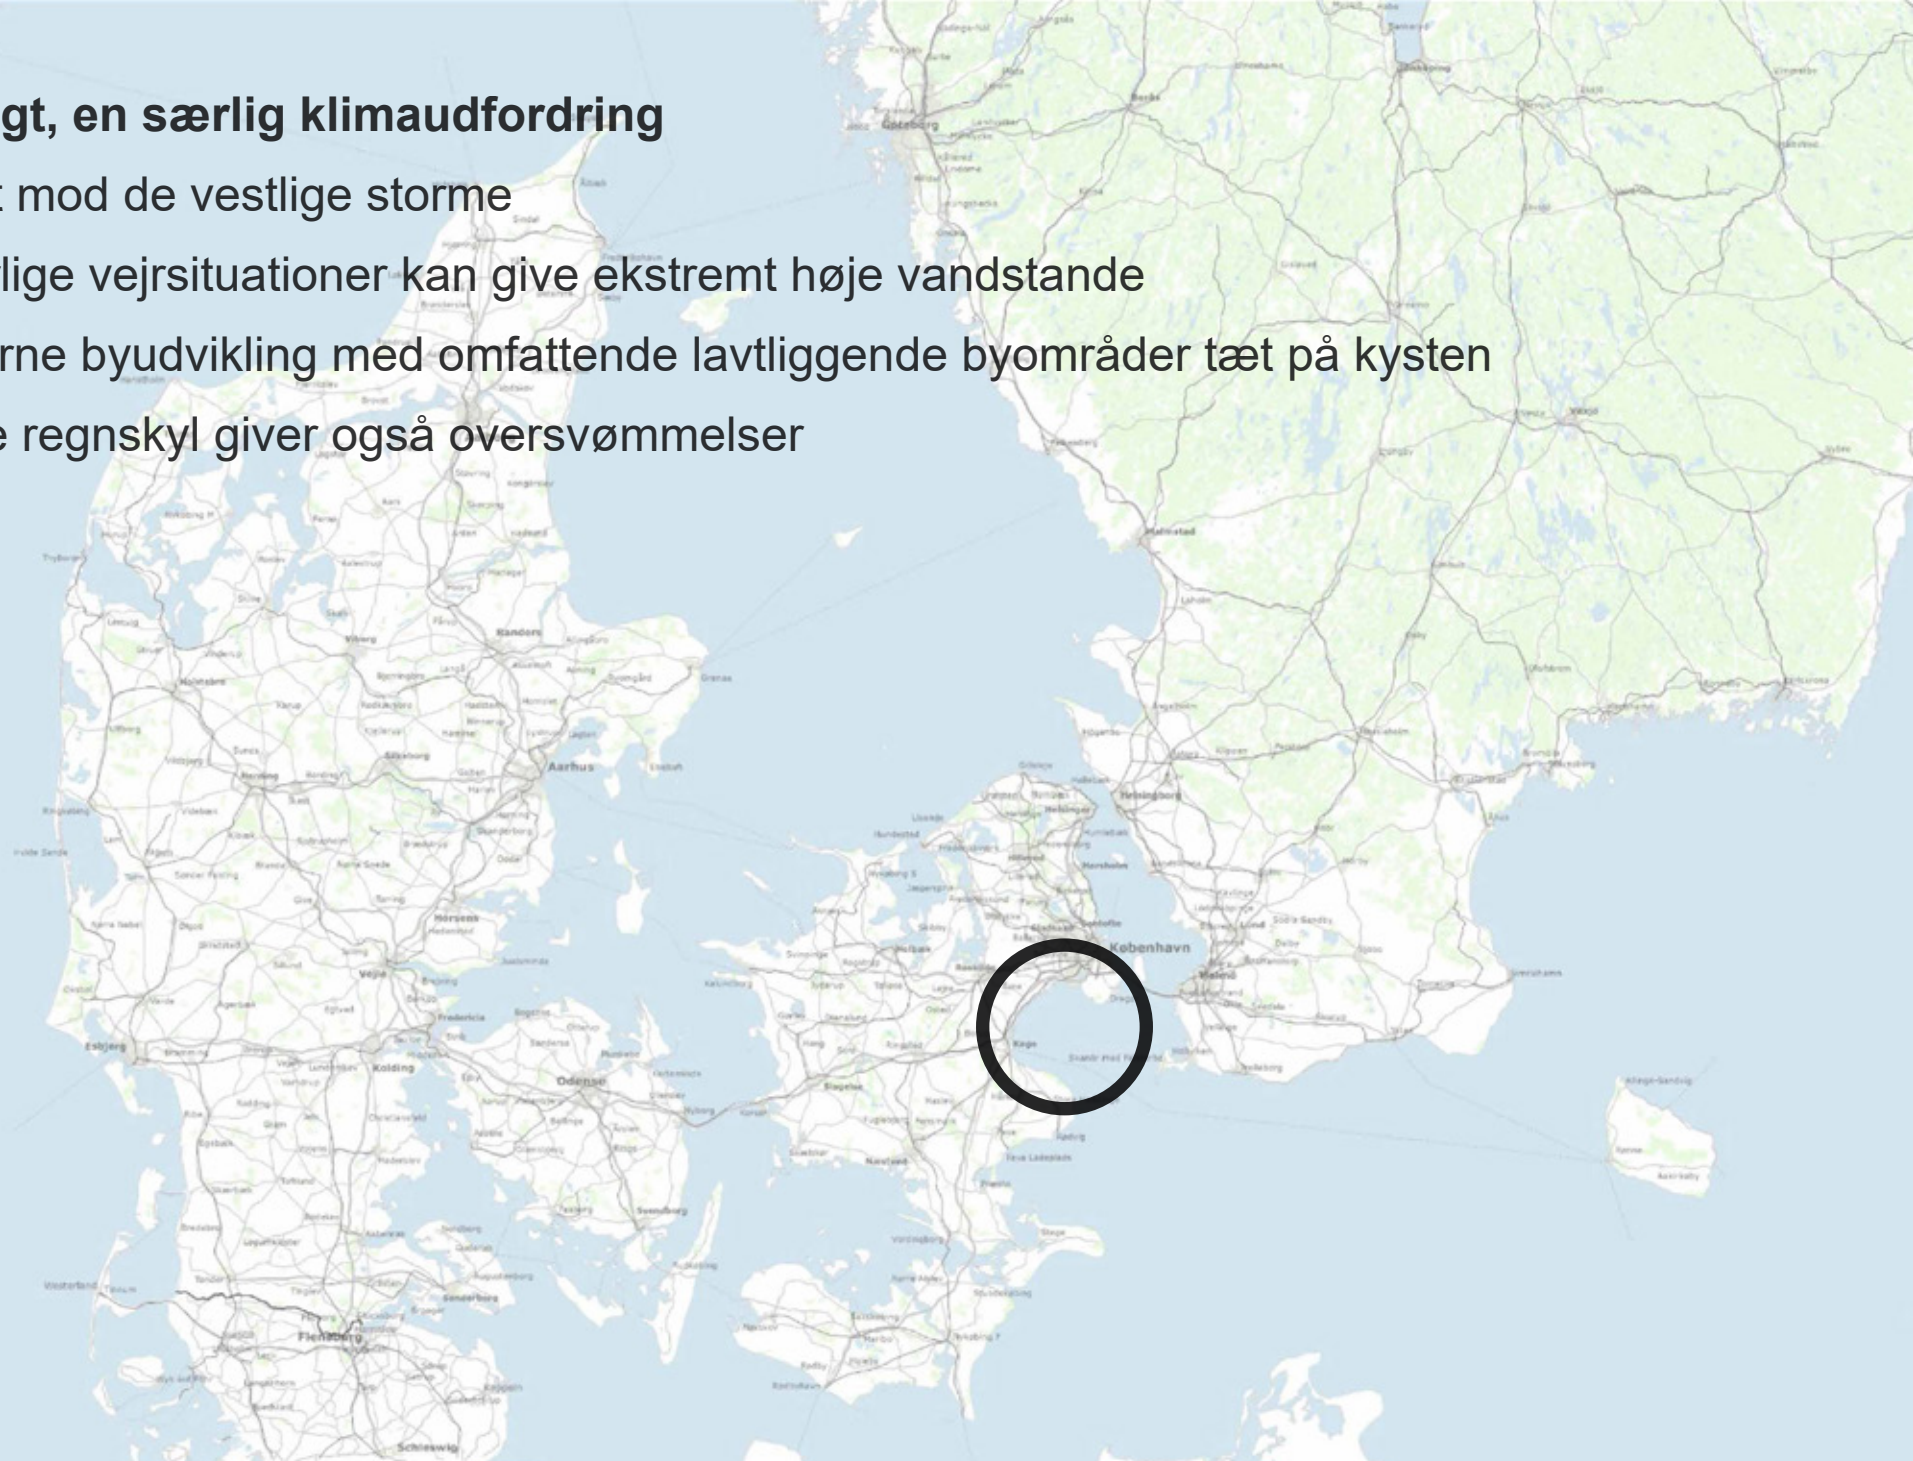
gt, en særlig klimaudfordring

t mod de vestlige storme

lige vejrsituationer kan give ekstremt høje vandstande

rne byudvikling med omfattende lavtliggende byområder tæt på kysten

e regnskyl giver også oversvømmelser

Göteborg
Halmstad
Randers
Viborg
Holstebro
Silkeborg
Aarhus
Herning
Horsens
Vejle
Fredericia
Kolding
Esbjerg
Odense
Svendborg
Slagelse
Næstved
Roskilde
Køge
Holbæk
Hillerød
Helsingør
Helsingborg
København
Malmö
Lund
Flensburg
Schleswig
Sønderborg